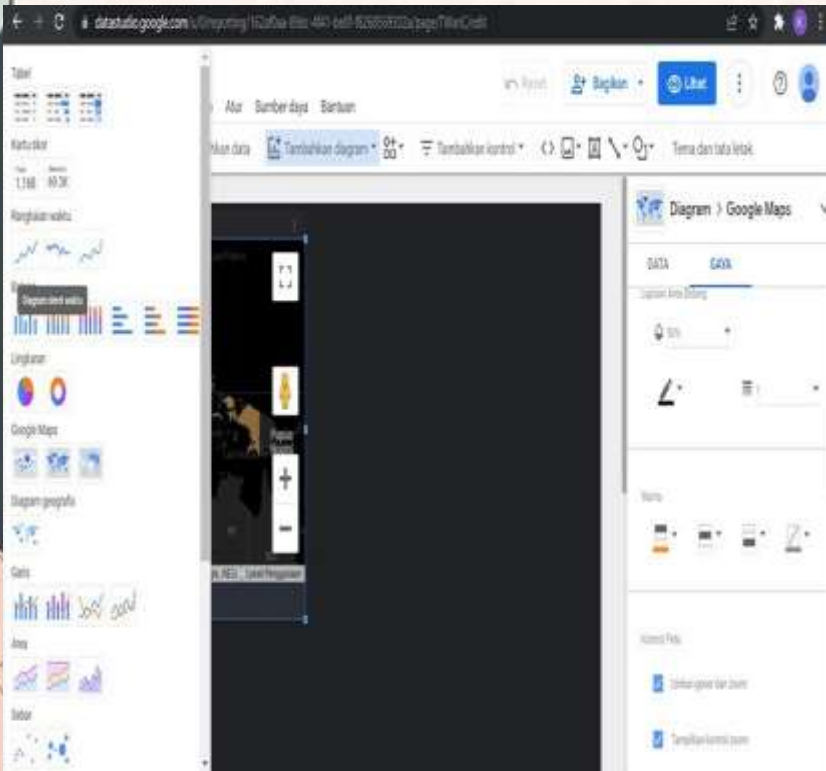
datastudio.google.com/u/0/reporting/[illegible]

Tabel

Kartu skor
1,168 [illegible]

Rangkaian waktu

Diagram deret waktu

Lingkaran

Google Maps

Diagram geografis

Garis

Area

Sebar

Alur Sumber daya Bantuan

Reset Bagikan Lihat

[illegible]kan data Tambahkan diagram Tambahkan kontrol Tema dan tata letak

Diagram > Google Maps

DATA GAYA

Lapisan Area Bidang

Warna

Kontrol Peta

Izinkan geser dan zoom

Tampilkan kontrol zoom

Papua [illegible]

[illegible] Tabel Pengguna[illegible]